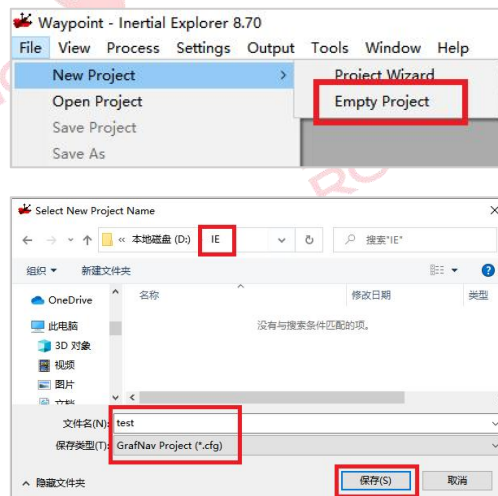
Waypoint - Inertial Explorer 8.70
File View Process Settings Output Tools Window Help
New Project
Open Project
Save Project
Save As
Project Wizard
Empty Project

Select New Project Name
« 本地磁盘 (D:) › IE
搜索"IE"
组织 ▾ 新建文件夹
OneDrive
此电脑
3D 对象
视频
图片
文档
名称
修改日期
类型
没有与搜索条件匹配的项。
文件名(N): test
保存类型(T): GrafNav Project (*.cfg)
隐藏文件夹
保存(S)
取消